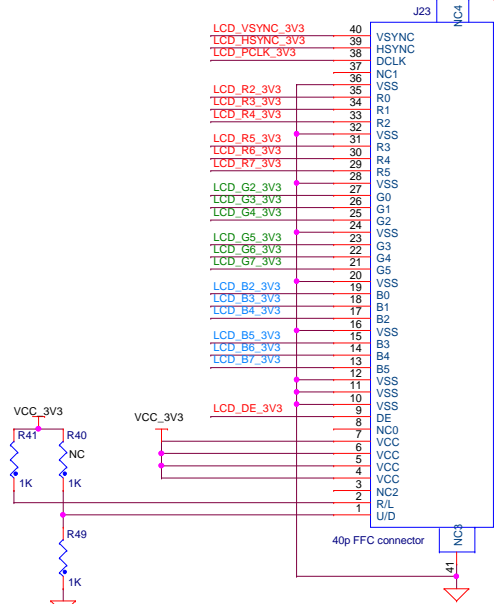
J23
NC4
LCD_VSYNC_3V3 40 VSYNC
LCD_HSYNC_3V3 39 HSYNC
LCD_PCLK_3V3 38 DCLK
37 NC1
36 VSS
LCD_R2_3V3 35 R0
LCD_R3_3V3 34 R1
LCD_R4_3V3 33 R2
32 VSS
LCD_R5_3V3 31 R3
LCD_R6_3V3 30 R4
LCD_R7_3V3 29 R5
28 VSS
LCD_G2_3V3 27 G0
LCD_G3_3V3 26 G1
LCD_G4_3V3 25 G2
24 VSS
LCD_G5_3V3 23 G3
LCD_G6_3V3 22 G4
LCD_G7_3V3 21 G5
20 VSS
LCD_B2_3V3 19 B0
LCD_B3_3V3 18 B1
LCD_B4_3V3 17 B2
16 VSS
LCD_B5_3V3 15 B3
LCD_B6_3V3 14 B4
LCD_B7_3V3 13 B5
12 VSS
11 VSS
10 VSS
LCD_DE_3V3 9 DE
8 NC0
7 VCC
6 VCC
5 VCC
4 VCC
3 NC2
2 R/L
1 U/D
VCC_3V3
VCC_3V3
R41
R40
NC
1K
1K
R49
1K
40p FFC connector
NC3
41